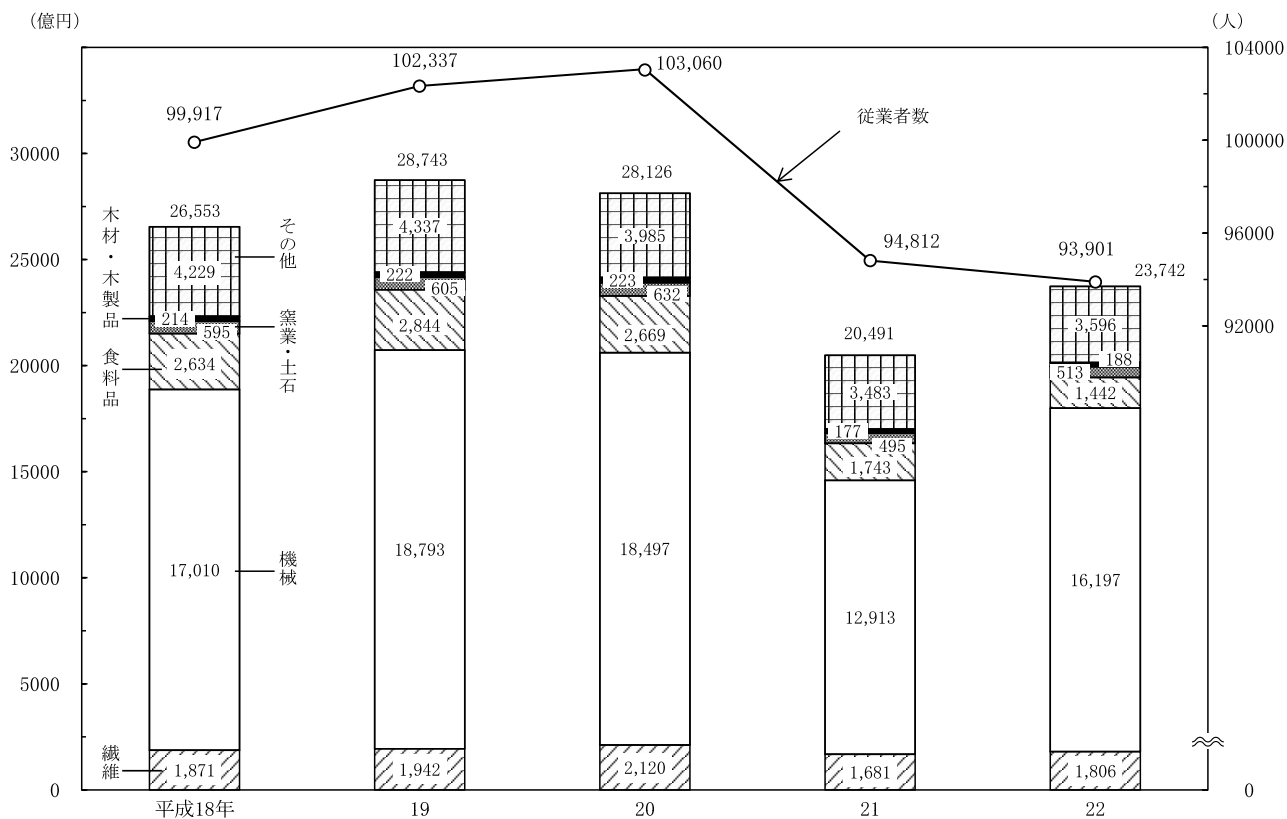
（億円）

（人）

104000

100000

96000

92000

0

30000

25000

20000

15000

10000

5000

0

従業者数

99,917

102,337

103,060

94,812

93,901

26,553

28,743

28,126

20,491

23,742

木材・木製品

その他

食料品

窯業・土石

機械

繊維

4,229

214

595

2,634

17,010

1,871

4,337

222

605

2,844

18,793

1,942

3,985

223

632

2,669

18,497

2,120

3,483

177

495

1,743

12,913

1,681

3,596

188

513

1,442

16,197

1,806

平成18年

19

20

21

22